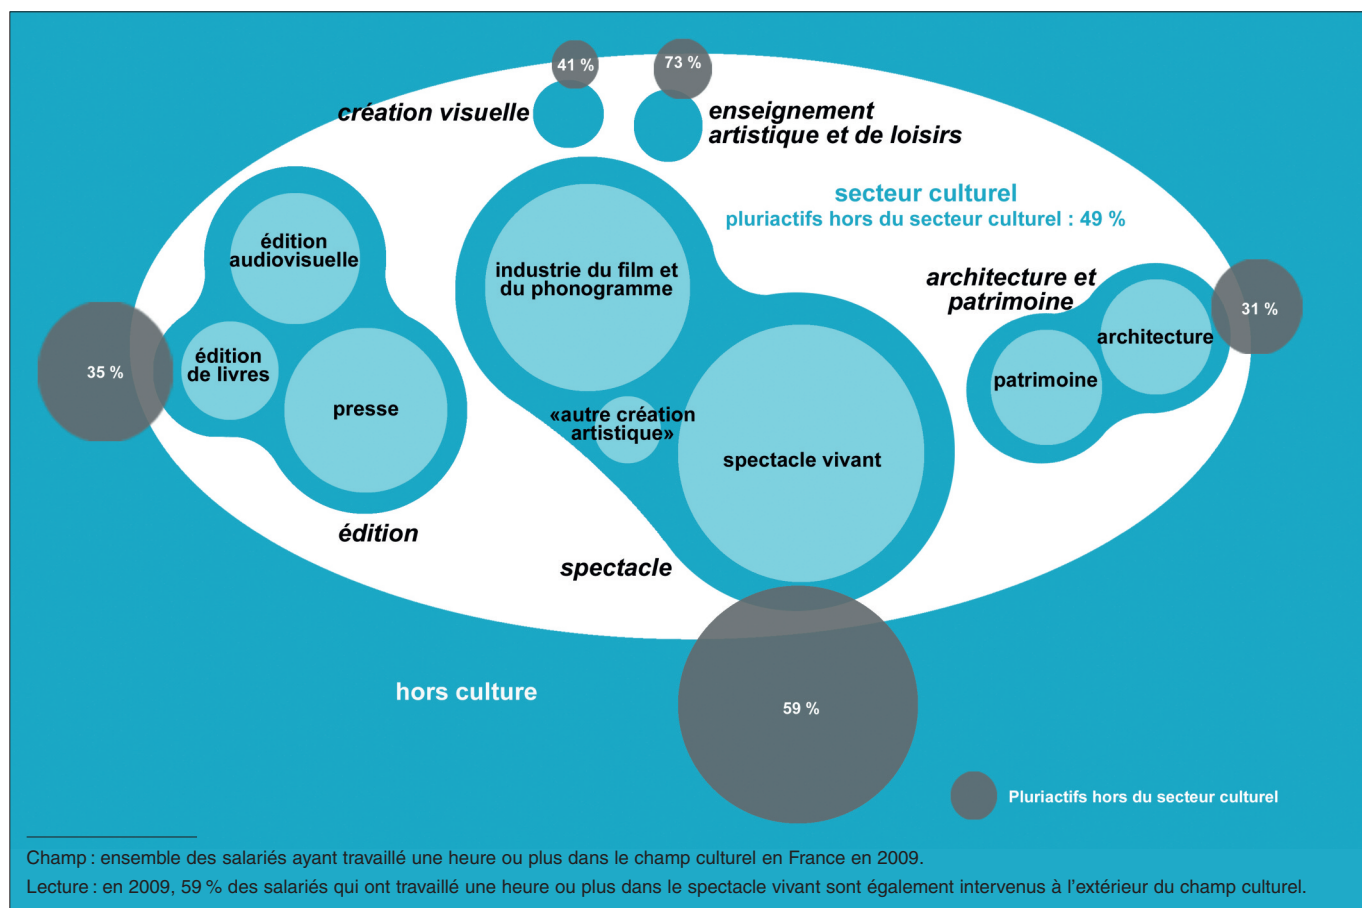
41 %

73 %

création visuelle

enseignement artistique et de loisirs

secteur culturel

pluriactifs hors du secteur culturel : 49 %

édition audiovisuelle

industrie du film et du phonogramme

architecture et patrimoine

35 %

édition de livres

presse

31 %

architecture

patrimoine

«autre création artistique»

spectacle vivant

édition

spectacle

hors culture

59 %

Pluriactifs hors du secteur culturel

Champ : ensemble des salariés ayant travaillé une heure ou plus dans le champ culturel en France en 2009.

Lecture : en 2009, 59 % des salariés qui ont travaillé une heure ou plus dans le spectacle vivant sont également intervenus à l'extérieur du champ culturel.